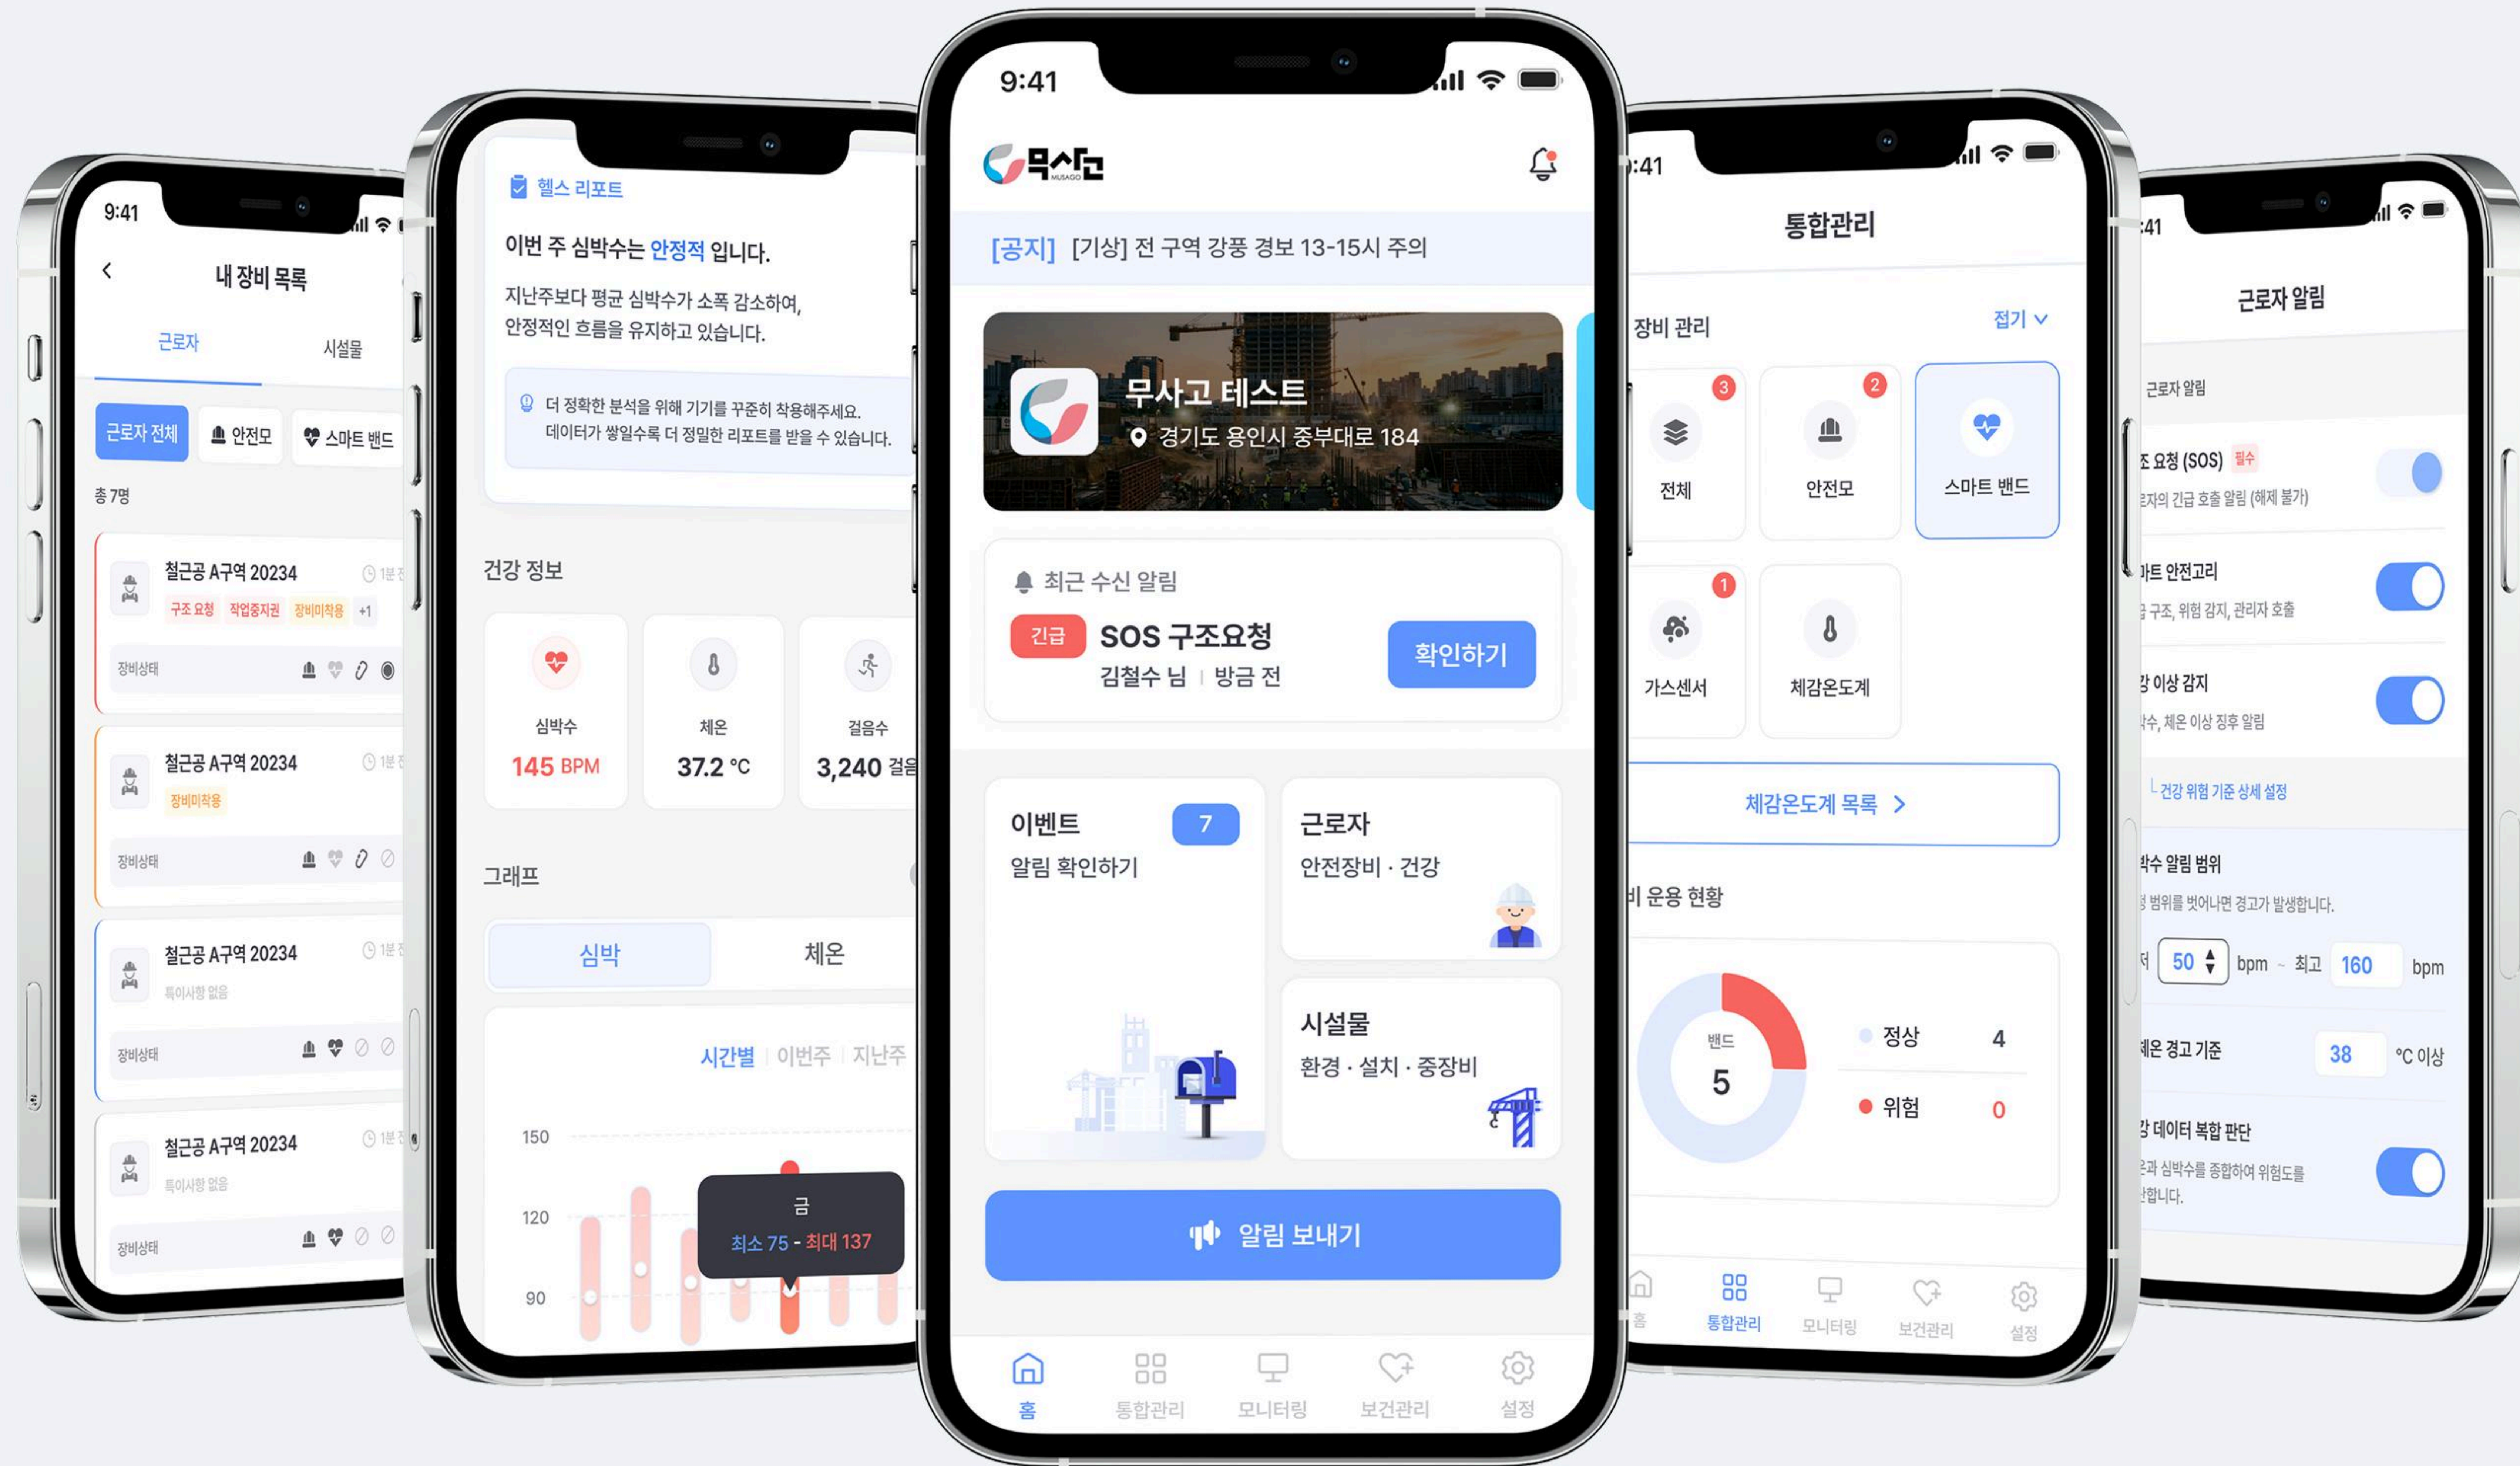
9:41

내 장비 목록

근로자 시설물

근로자 전체 안전모 스마트 밴드

총 7명

철근공 A구역 20234 1분 전
구조 요청 작업중지권 장비미착용 +1
장비상태

철근공 A구역 20234 1분 전
장비미착용
장비상태

철근공 A구역 20234 1분 전
특이사항 없음
장비상태

철근공 A구역 20234 1분 전
특이사항 없음
장비상태

헬스 리포트

이번 주 심박수는 안정적 입니다.

지난주보다 평균 심박수가 소폭 감소하여, 안정적인 흐름을 유지하고 있습니다.

더 정확한 분석을 위해 기기를 꾸준히 착용해주세요. 데이터가 쌓일수록 더 정밀한 리포트를 받을 수 있습니다.

건강 정보

심박수 145 BPM
체온 37.2 °C
걸음수 3,240 걸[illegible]

그래프

심박 체온

시간별 | 이번주 | 지난주

150
120
90

금
최소 75 - 최대 137

9:41

무사고 MUSAGO

[공지] [기상] 전 구역 강풍 경보 13-15시 주의

무사고 테스트
경기도 용인시 중부대로 184

최근 수신 알림

긴급 SOS 구조요청
김철수 님 | 방금 전
확인하기

이벤트 7
알림 확인하기

근로자
안전장비 · 건강

시설물
환경 · 설치 · 중장비

알림 보내기

홈 통합관리 모니터링 보건관리 설정

9:41

통합관리

장비 관리 접기

3 전체
2 안전모
스마트 밴드
1 가스센서
체감온도계

체감온도계 목록 >

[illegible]비 운용 현황

밴드 5
정상 4
위험 0

홈 통합관리 모니터링 보건관리 설정

9:41

근로자 알림

근로자 알림

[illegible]조 요청 (SOS) 필수
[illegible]자의 긴급 호출 알림 (해제 불가)

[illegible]마트 안전고리
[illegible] 구조, 위험 감지, 관리자 호출

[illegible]강 이상 감지
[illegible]수, 체온 이상 징후 알림

건강 위험 기준 상세 설정

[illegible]박수 알림 범위
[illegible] 범위를 벗어나면 경고가 발생합니다.
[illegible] 50 bpm ~ 최고 160 bpm

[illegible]체온 경고 기준 38 °C 이상

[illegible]강 데이터 복합 판단
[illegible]과 심박수를 종합하여 위험도를 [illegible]합니다.